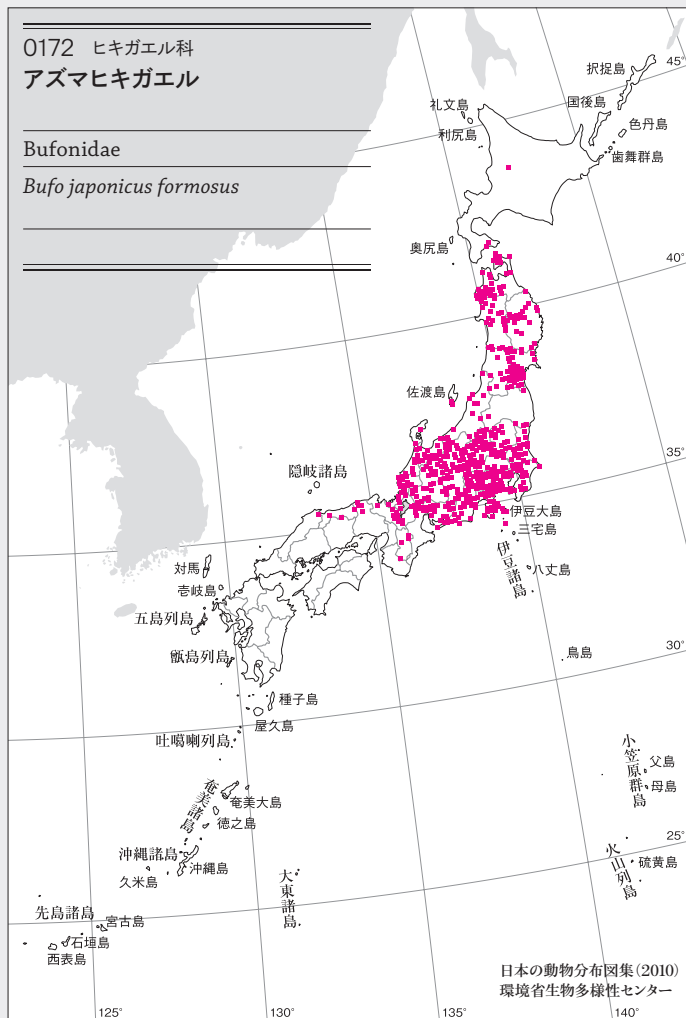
0172 ヒキガエル科
アズマヒキガエル

Bufonidae

*Bufo japonicus formosus*

45°
択捉島
国後島
色丹島
歯舞群島
礼文島
利尻島
奥尻島
40°
佐渡島
35°
隠岐諸島
伊豆大島
三宅島
伊豆諸島
八丈島
対馬
壱岐島
五島列島
甑島列島
30°
鳥島
種子島
屋久島
吐噶喇列島
小笠原群島
父島
母島
奄美諸島
奄美大島
徳之島
25°
火山列島
硫黄島
沖縄諸島
沖縄島
久米島
大東諸島
先島諸島
宮古島
石垣島
西表島
日本の動物分布図集(2010)
環境省生物多様性センター
125°
130°
135°
140°